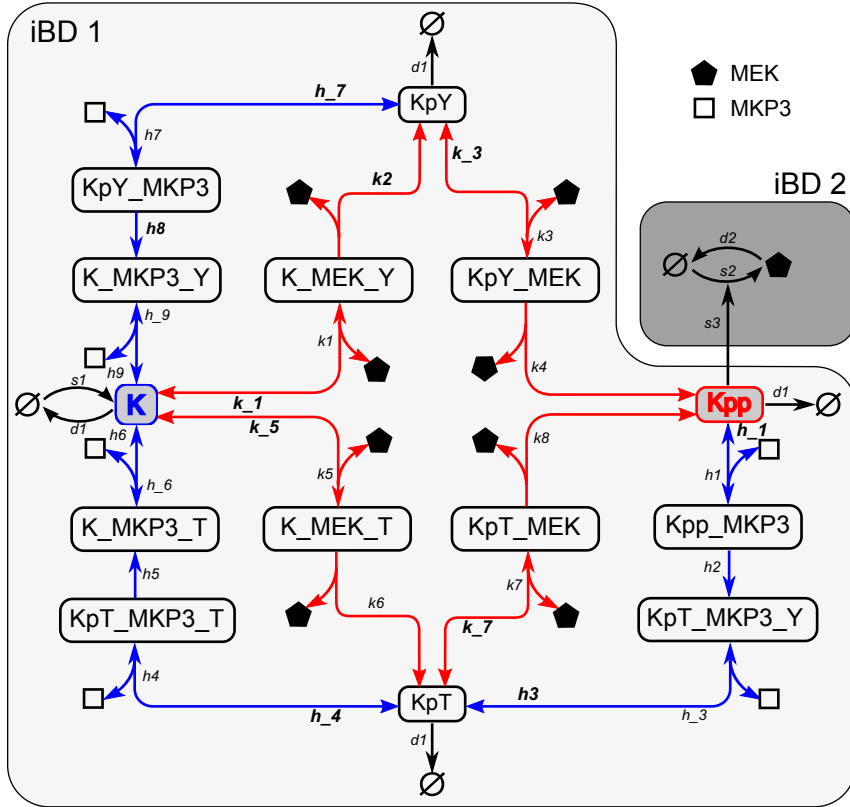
iBD 1

MEK
MKP3

iBD 2

∅
d1
h_7
KpY
h7
k_3
KpY_MKP3
k2
h8
k3
d2
∅
s2
K_MKP3_Y
K_MEK_Y
KpY_MEK
s3
h_9
k1
h9
k4
s1
K
k_1
Kpp
d1
∅
∅
d1
k_5
h_1
h6
k8
h_6
k5
h1
K_MKP3_T
K_MEK_T
KpT_MEK
Kpp_MKP3
h5
k6
k7
h2
KpT_MKP3_T
k_7
KpT_MKP3_Y
h4
h3
KpT
h_4
h_3
d1
∅